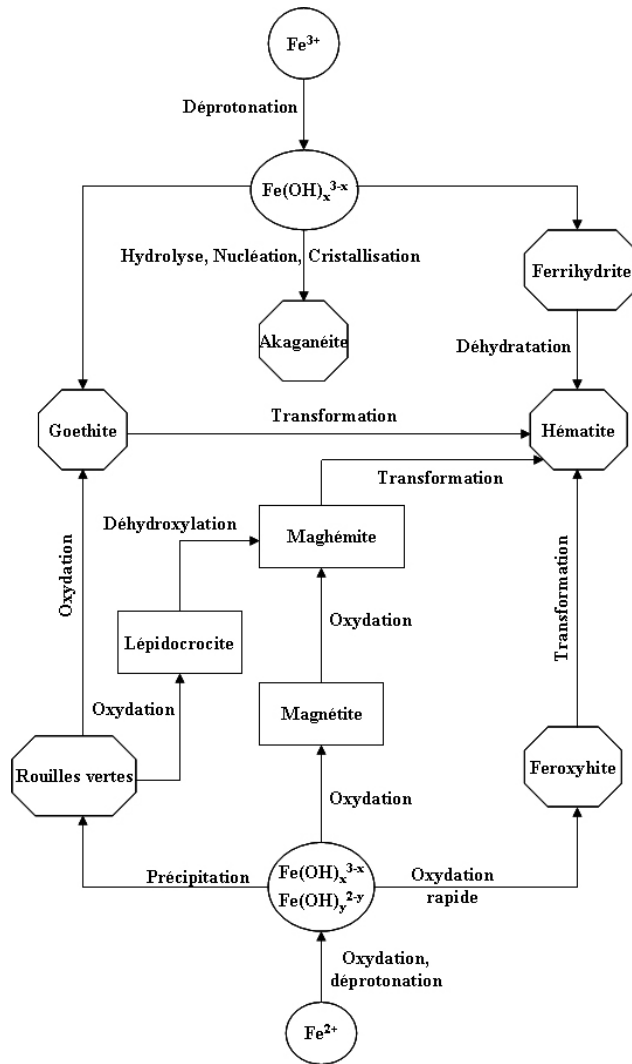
$Fe^{3+}$

Déprotonation

$Fe(OH)_x^{3-x}$

Hydrolyse, Nucléation, Cristallisation

Ferrihydrite

Akaganéite

Déhydratation

Goethite

Transformation

Hématite

Transformation

Déhydroxylation

Maghémite

Oxydation

Oxydation

Transformation

Lépidocrocite

Oxydation

Magnétite

Rouilles vertes

Feroxyhite

Oxydation

Précipitation

$Fe(OH)_x^{3-x}$
$Fe(OH)_y^{2-y}$

Oxydation rapide

Oxydation, déprotonation

$Fe^{2+}$